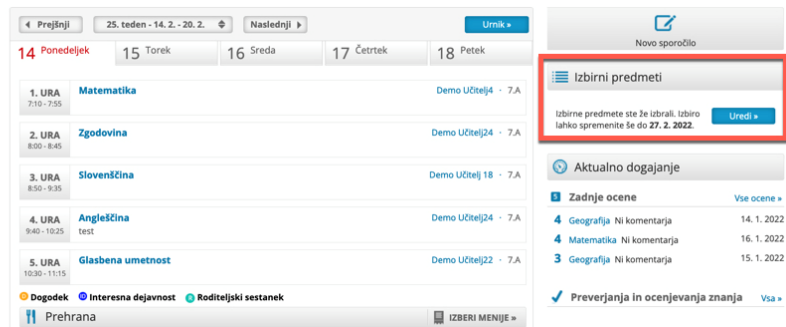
Prejšnji | 25. teden - 14. 2. - 20. 2. | Naslednji | Urnik »

14 Ponedeljek | 15 Torek | 16 Sreda | 17 Četrtek | 18 Petek

1. URA 7:10 - 7:55 Matematika Demo Učitelj4 · 7.A

2. URA 8:00 - 8:45 Zgodovina Demo Učitelj24 · 7.A

3. URA 8:50 - 9:35 Slovenščina Demo Učitelj 18 · 7.A

4. URA 9:40 - 10:25 Angleščina test Demo Učitelj24 · 7.A

5. URA 10:30 - 11:15 Glasbena umetnost Demo Učitelj22 · 7.A

Dogodek | Interesna dejavnost | R Roditeljski sestanek

Prehrana | IZBERI MENIJE »

Novo sporočilo

Izbirni predmeti

Izbirne predmete ste že izbrali. Izbiro lahko spremenite še do 27. 2. 2022.

Uredi »

Aktualno dogajanje

Zadnje ocene | Vse ocene »

| | | | |
|---|---|---|---|
| 4 | Geografija | Ni komentarja | 14. 1. 2022 |
| 4 | Matematika | Ni komentarja | 16. 1. 2022 |
| 3 | Geografija | Ni komentarja | 15. 1. 2022 |

Preverjanja in ocenjevanja znanja | Vsa »